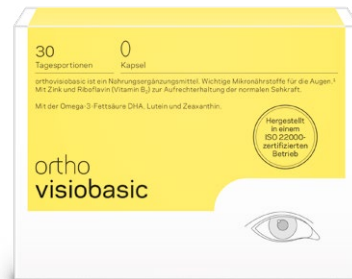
30
Tagesportionen

0
Kapsel

orthovisiobasic ist ein Nahrungsergänzungsmittel. Wichtige Mikronährstoffe für die Augen.¹ Mit Zink und Riboflavin (Vitamin $B_2$) zur Aufrechterhaltung der normalen Sehkraft.

Mit der Omega-3-Fettsäure DHA, Lutein und Zeaxanthin.

Hergestellt in einem ISO 22000-zertifizierten Betrieb

ortho
visiobasic